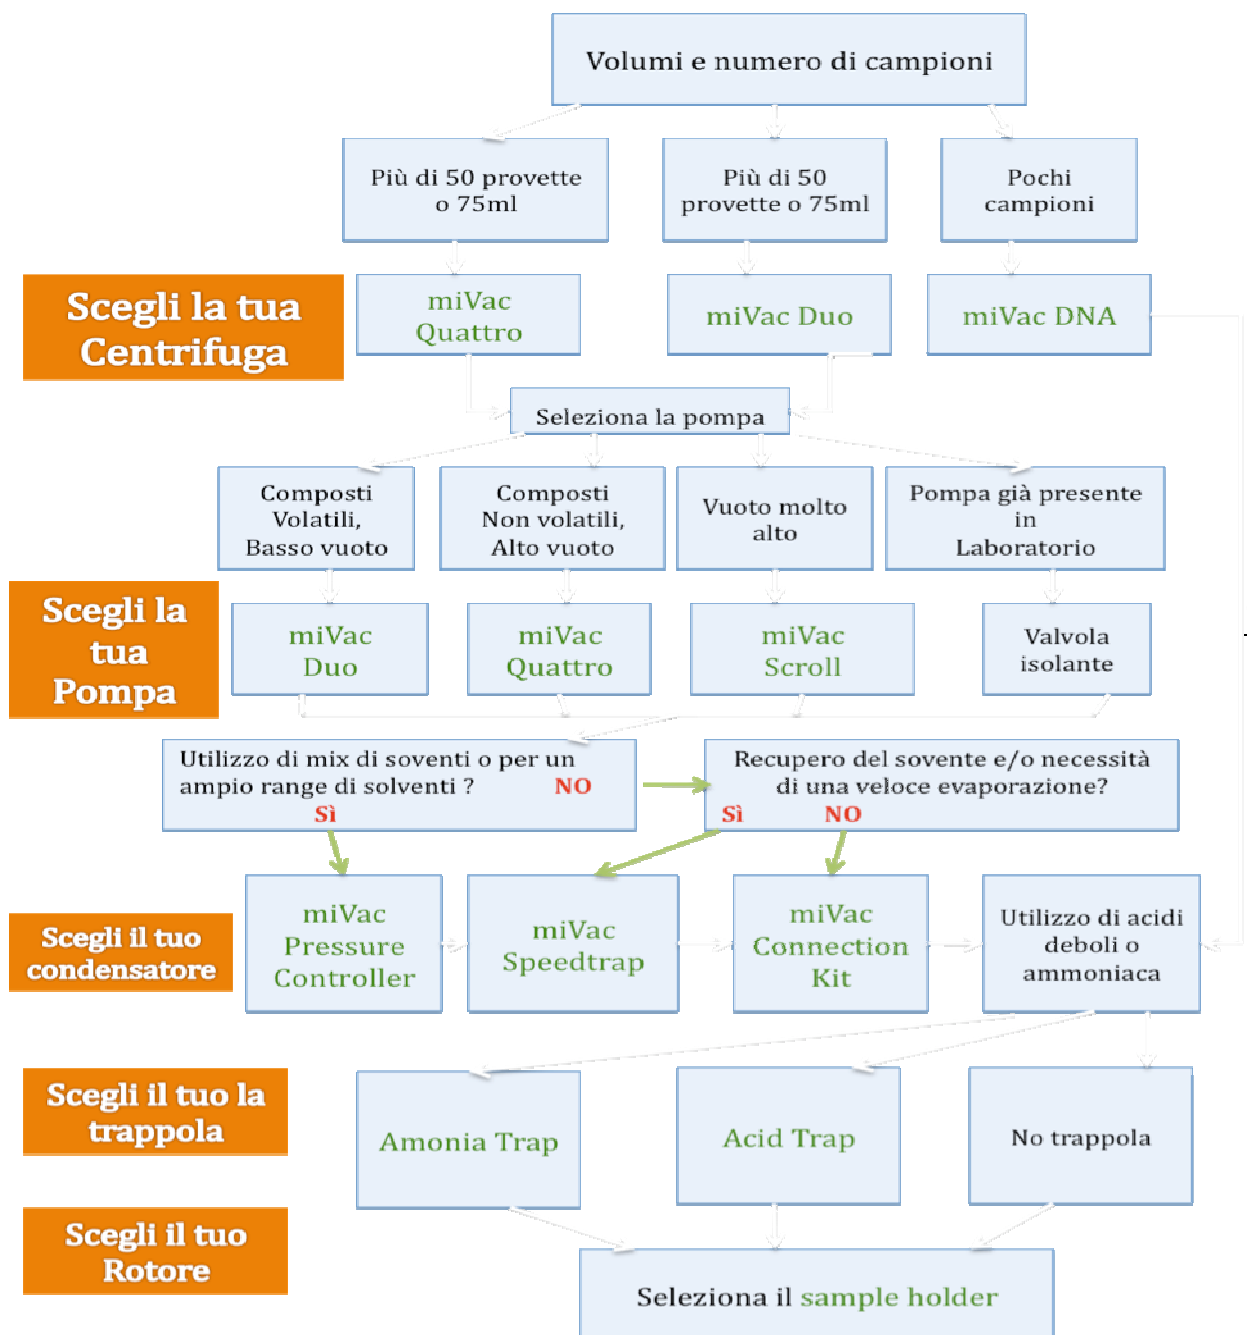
Volumi e numero di campioni

Più di 50 provette o 75ml

Più di 50 provette o 75ml

Pochi campioni

Scegli la tua Centrifuga

miVac Quattro

miVac Duo

miVac DNA

Seleziona la pompa

Composti Volatili, Basso vuoto

Composti Non volatili, Alto vuoto

Vuoto molto alto

Pompa già presente in Laboratorio

Scegli la tua Pompa

miVac Duo

miVac Quattro

miVac Scroll

Valvola isolante

Utilizzo di mix di soventi o per un ampio range di solventi ? NO Sì

Recupero del sovente e/o necessità di una veloce evaporazione? Sì NO

Scegli il tuo condensatore

miVac Pressure Controller

miVac Speedtrap

miVac Connection Kit

Utilizzo di acidi deboli o ammoniaca

Scegli il tuo la trappola

Amonia Trap

Acid Trap

No trappola

Scegli il tuo Rotore

Seleziona il sample holder